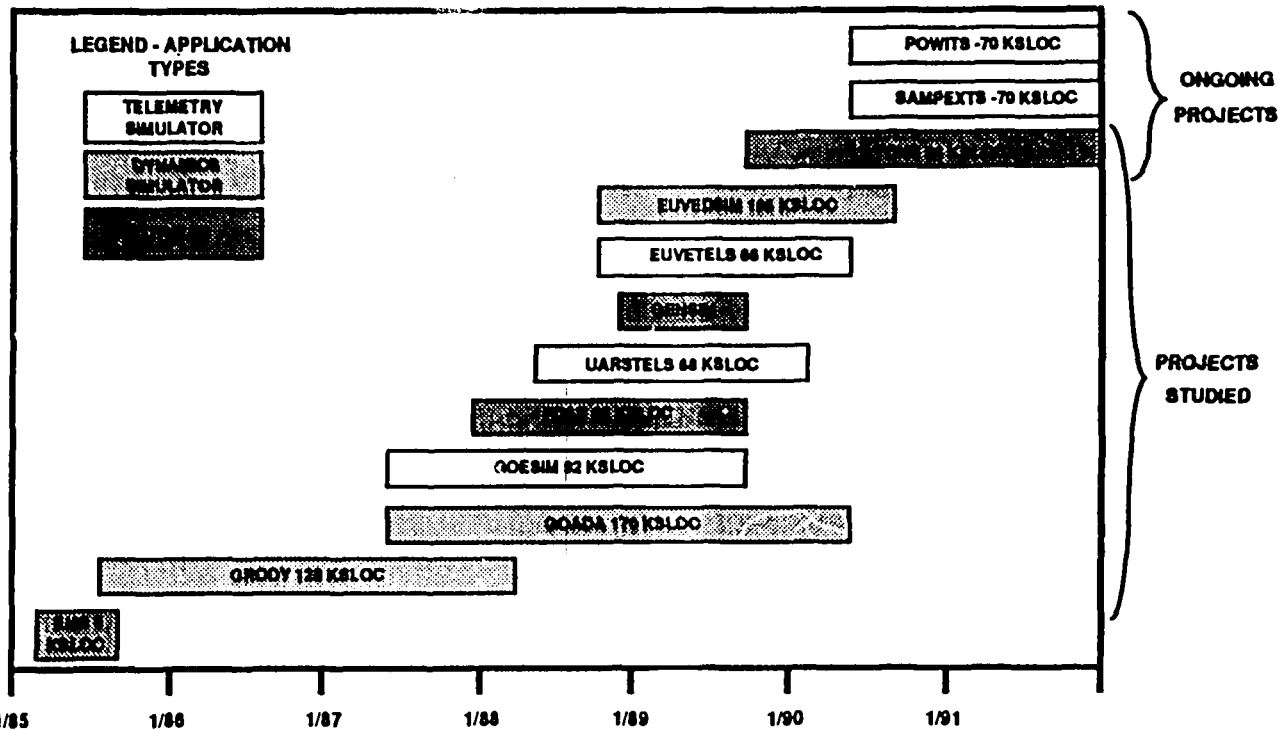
LEGEND - APPLICATION TYPES

TELEMETRY SIMULATOR

DYNAMICS SIMULATOR

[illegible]

POWITS -70 KSLOC

SAMPEXTS -70 KSLOC

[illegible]

ONGOING PROJECTS

EUVEDSIM 186 KSLOC

EUVETELS 66 KSLOC

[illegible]

UARSTELS 68 KSLOC

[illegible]

GOESIM 92 KSLOC

GOADA 170 KSLOC

GROOY 128 KSLOC

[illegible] KSLOC

PROJECTS STUDIED

1/85

1/86

1/87

1/88

1/89

1/90

1/91